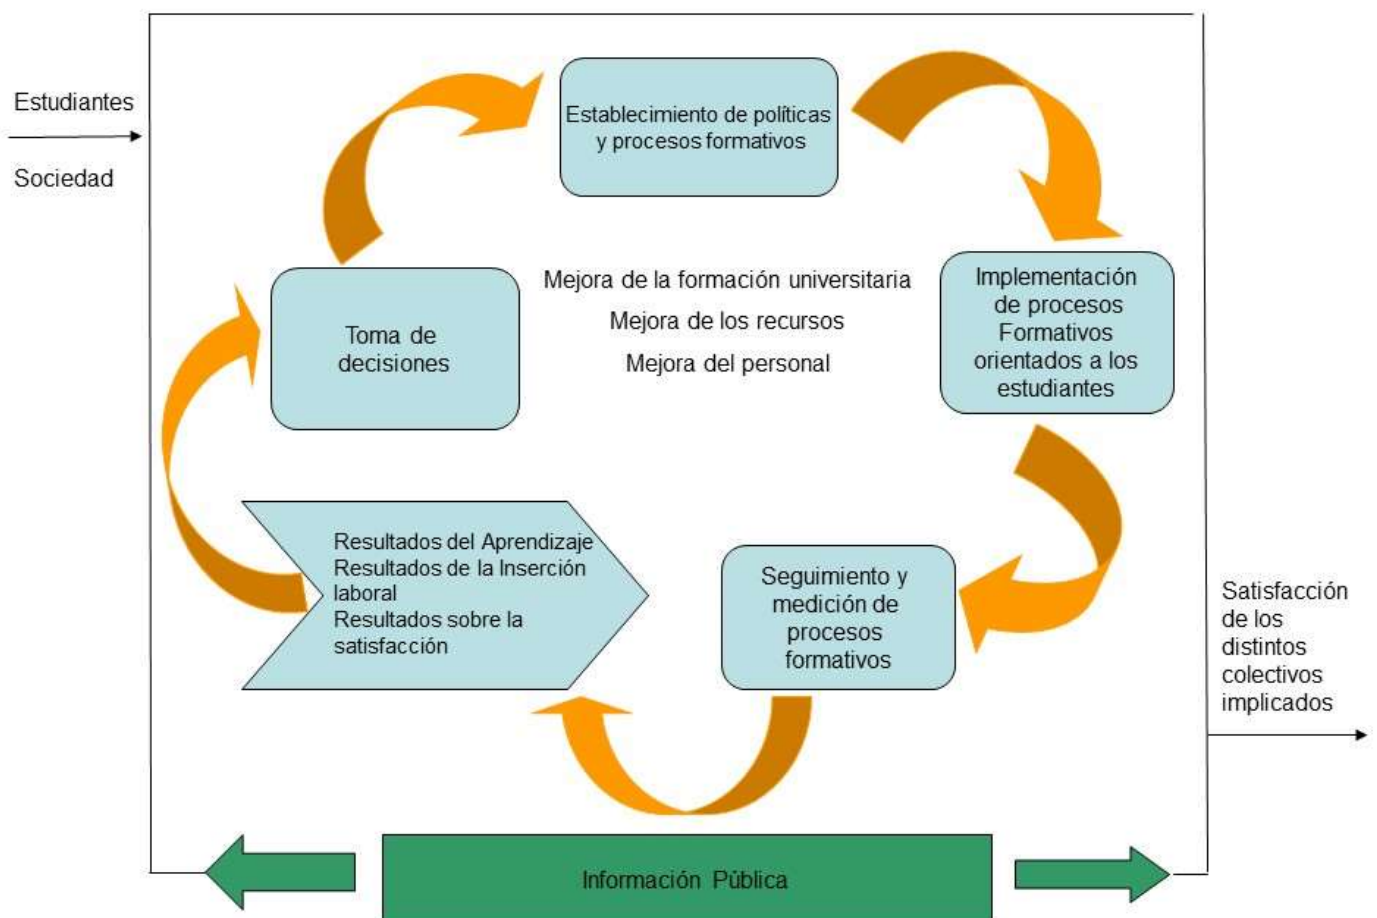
Estudiantes

Sociedad

Establecimiento de políticas y procesos formativos

Implementación de procesos Formativos orientados a los estudiantes

Mejora de la formación universitaria

Mejora de los recursos

Mejora del personal

Toma de decisiones

Resultados del Aprendizaje
Resultados de la Inserción laboral
Resultados sobre la satisfacción

Seguimiento y medición de procesos formativos

Satisfacción de los distintos colectivos implicados

Información Pública